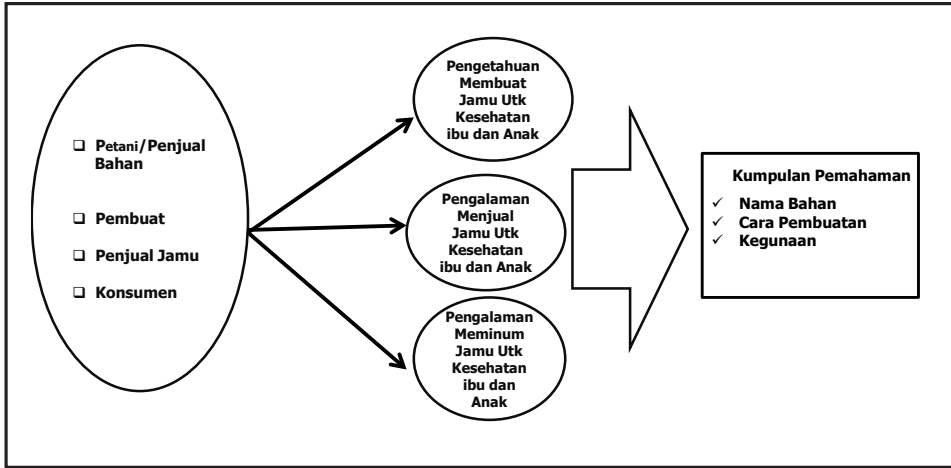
❑ Petani/Penjual Bahan

❑ Pembuat

❑ Penjual Jamu

❑ Konsumen

Pengetahuan Membuat Jamu Utk Kesehatan ibu dan Anak

Pengalaman Menjual Jamu Utk Kesehatan ibu dan Anak

Pengalaman Meminum Jamu Utk Kesehatan ibu dan Anak

Kumpulan Pemahaman

✓ Nama Bahan
✓ Cara Pembuatan
✓ Kegunaan